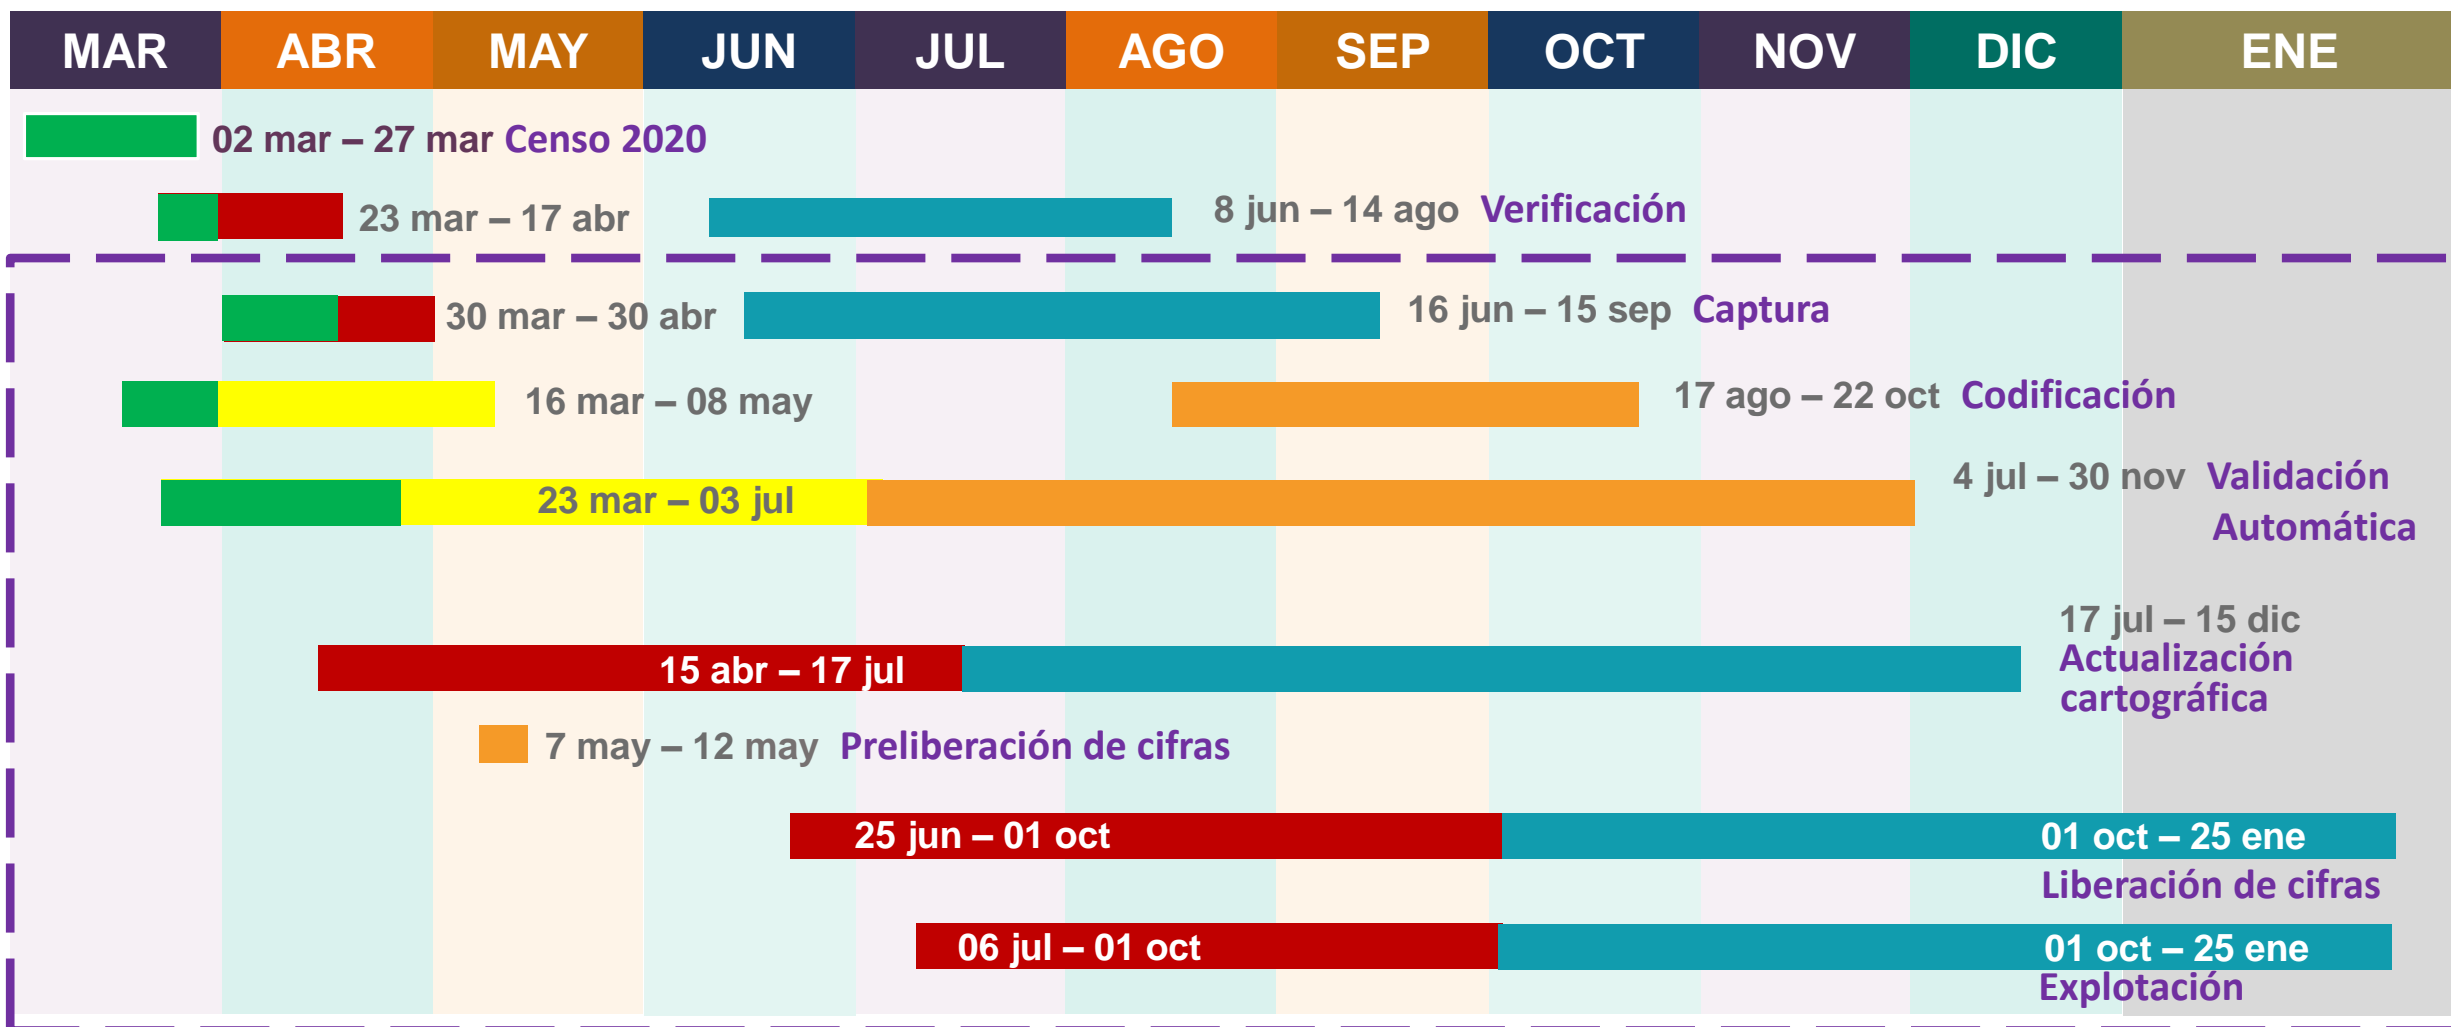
| MAR | ABR | MAY | JUN | JUL | AGO | SEP | OCT | NOV | DIC | ENE |
|---|---|---|---|---|---|---|---|---|---|---|

02 mar – 27 mar Censo 2020

23 mar – 17 abr

8 jun – 14 ago Verificación

30 mar – 30 abr

16 jun – 15 sep Captura

16 mar – 08 may

17 ago – 22 oct Codificación

23 mar – 03 jul

4 jul – 30 nov Validación Automática

17 jul – 15 dic Actualización cartográfica

15 abr – 17 jul

7 may – 12 may Preliberación de cifras

25 jun – 01 oct

01 oct – 25 ene Liberación de cifras

06 jul – 01 oct

01 oct – 25 ene Explotación